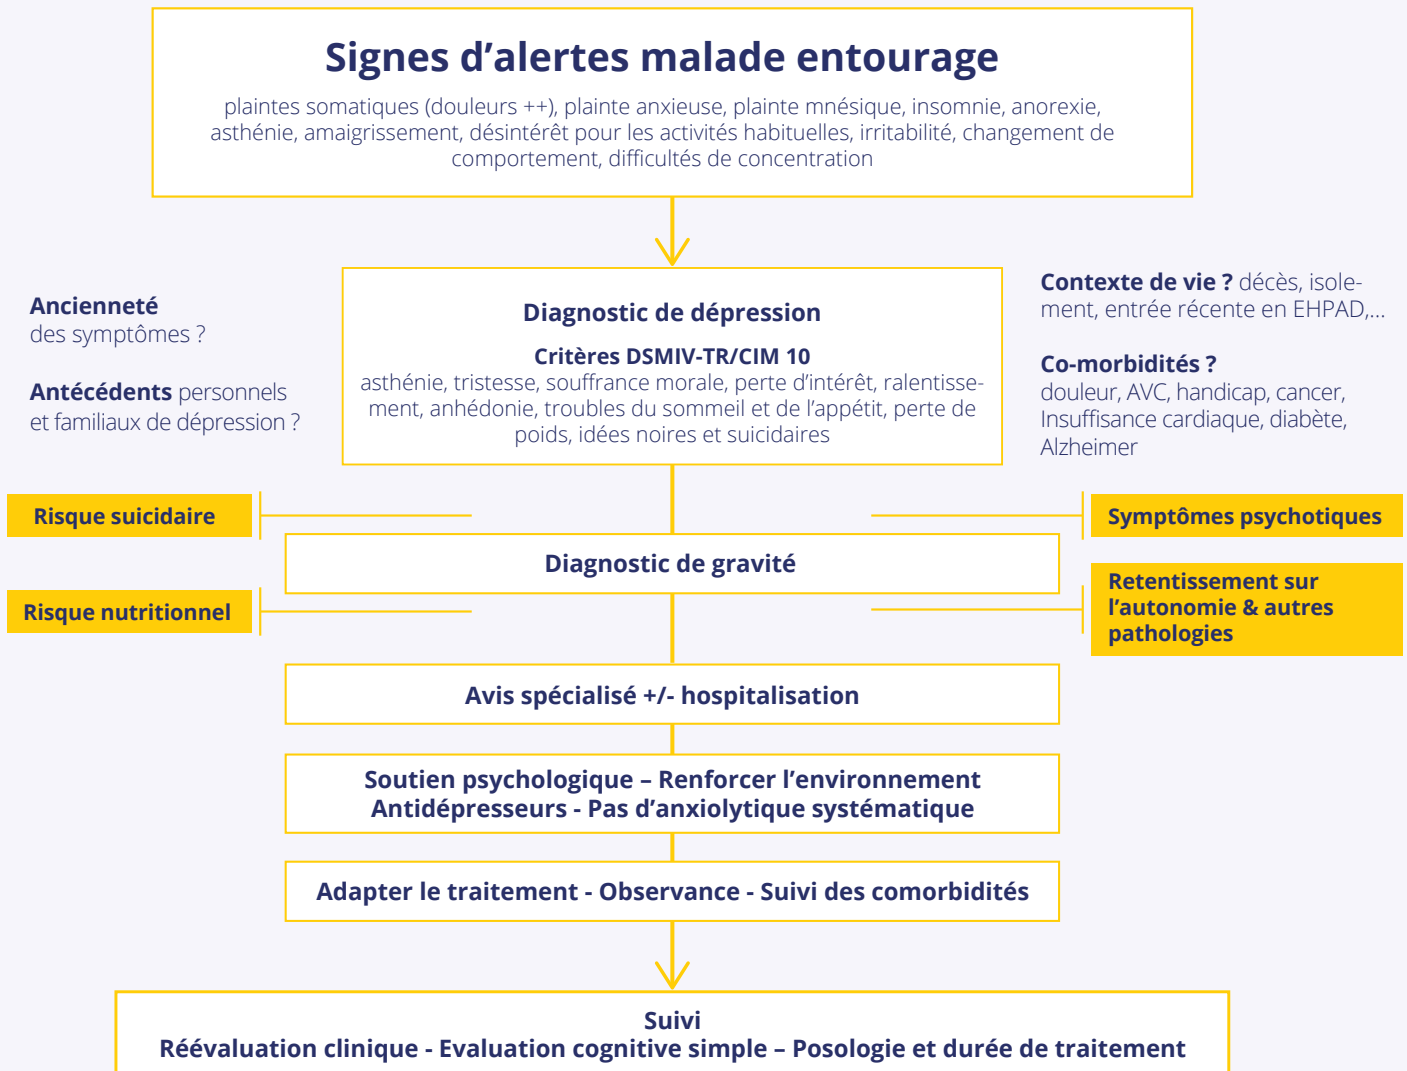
Signes d’alertes malade entourage

plaintes somatiques (douleurs ++), plainte anxieuse, plainte mnésique, insomnie, anorexie, asthénie, amaigrissement, désintérêt pour les activités habituelles, irritabilité, changement de comportement, difficultés de concentration

Ancienneté des symptômes ?

Antécédents personnels et familiaux de dépression ?

Diagnostic de dépression

Critères DSMIV-TR/CIM 10
asthénie, tristesse, souffrance morale, perte d’intérêt, ralentissement, anhédonie, troubles du sommeil et de l’appétit, perte de poids, idées noires et suicidaires

Contexte de vie ? décès, isolement, entrée récente en EHPAD,...

Co-morbidités ?
douleur, AVC, handicap, cancer, Insuffisance cardiaque, diabète, Alzheimer

Risque suicidaire

Symptômes psychotiques

Diagnostic de gravité

Risque nutritionnel

Retentissement sur l’autonomie & autres pathologies

Avis spécialisé +/- hospitalisation

Soutien psychologique – Renforcer l’environnement
Antidépresseurs - Pas d’anxiolytique systématique

Adapter le traitement - Observance - Suivi des comorbidités

Suivi
Réévaluation clinique - Evaluation cognitive simple – Posologie et durée de traitement